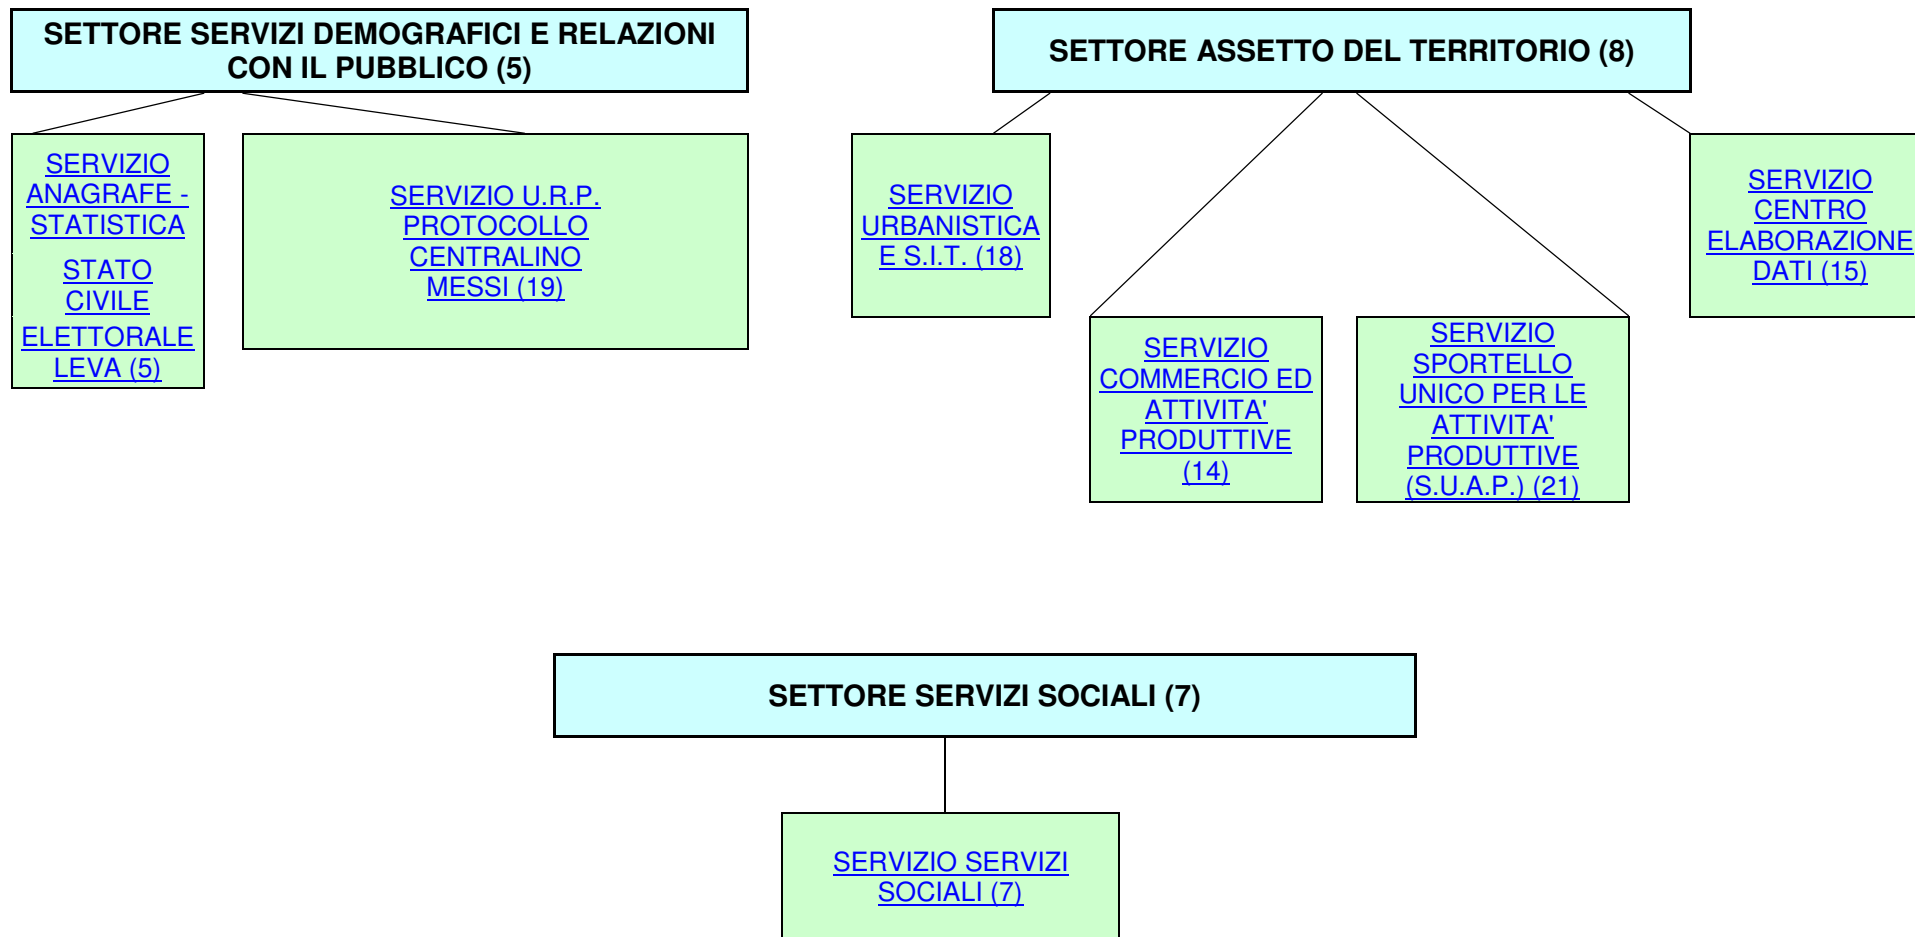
SETTORE SERVIZI DEMOGRAFICI E RELAZIONI CON IL PUBBLICO (5)

SERVIZIO ANAGRAFE - STATISTICA
STATO CIVILE
ELETTORALE LEVA (5)

SERVIZIO U.R.P. PROTOCOLLO CENTRALINO MESSI (19)

SETTORE ASSETTO DEL TERRITORIO (8)

SERVIZIO URBANISTICA E S.I.T. (18)

SERVIZIO COMMERCIO ED ATTIVITA' PRODUTTIVE (14)

SERVIZIO SPORTELLO UNICO PER LE ATTIVITA' PRODUTTIVE (S.U.A.P.) (21)

SERVIZIO CENTRO ELABORAZIONE DATI (15)

SETTORE SERVIZI SOCIALI (7)

SERVIZIO SERVIZI SOCIALI (7)